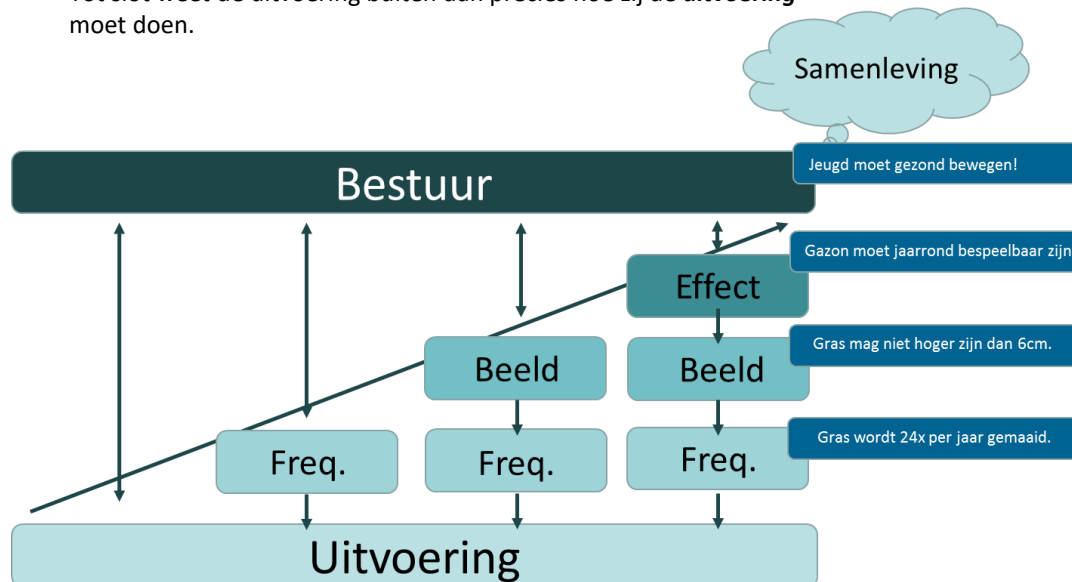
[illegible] moet doen.

Samenleving

Bestuur

Jeugd moet gezond bewegen!

Gazon moet jaarrond bespeelbaar zijn

Effect

Gras mag niet hoger zijn dan 6cm.

Beeld

Beeld

Gras wordt 24x per jaar gemaaid.

Freq.

Freq.

Freq.

Uitvoering